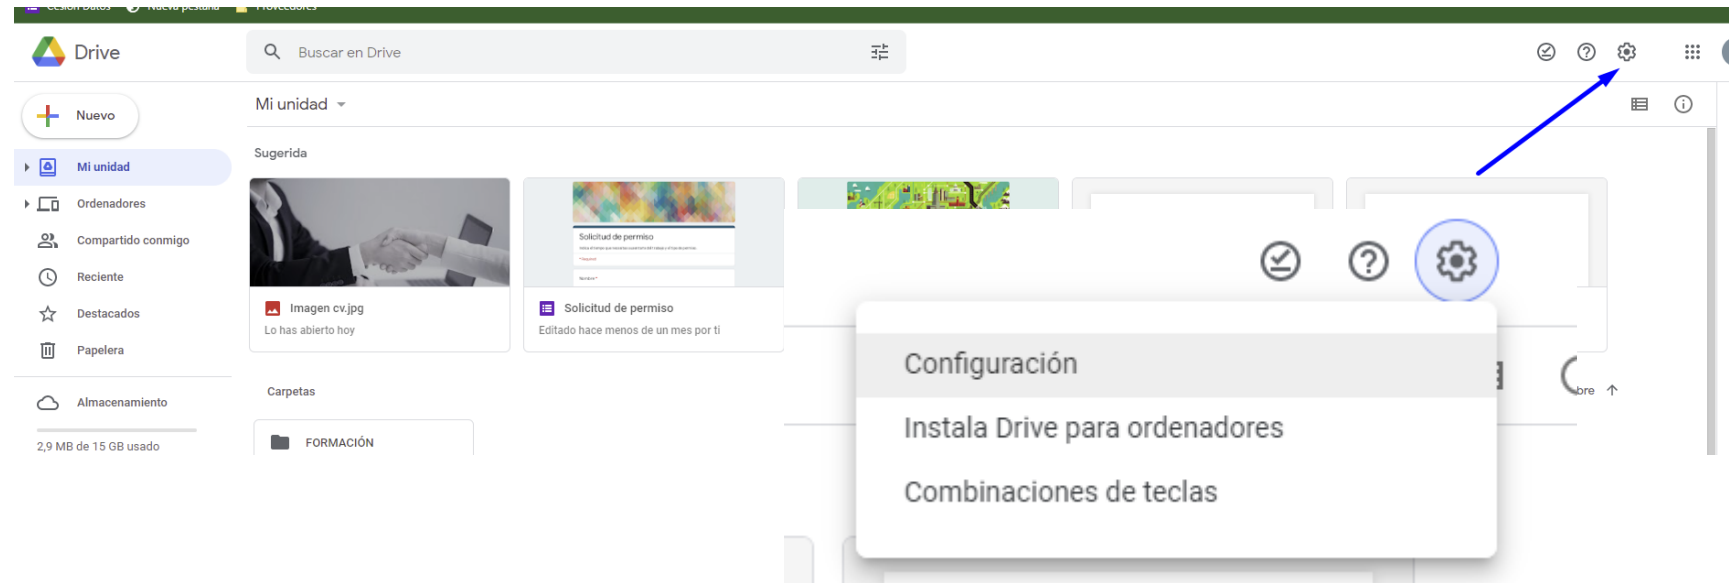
Drive

Buscar en Drive

Nuevo

Mi unidad

Ordenadores

Compartido conmigo

Reciente

Destacados

Papelera

Almacenamiento

2,9 MB de 15 GB usado

Mi unidad

Sugerida

Imagen cv.jpg
Lo has abierto hoy

Solicitud de permiso

Solicitud de permiso
Editado hace menos de un mes por ti

Carpetas

FORMACIÓN

Configuración

Instala Drive para ordenadores

Combinaciones de teclas

bre